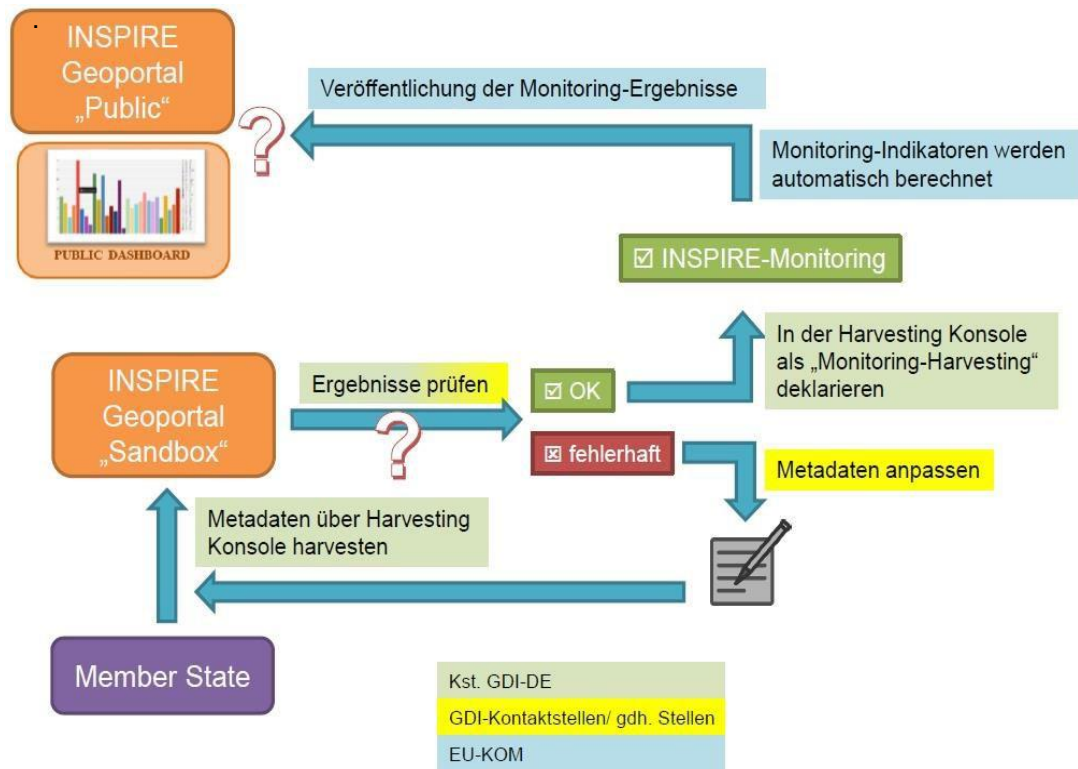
INSPIRE Geoportal „Public“

PUBLIC DASHBOARD

Veröffentlichung der Monitoring-Ergebnisse

Monitoring-Indikatoren werden automatisch berechnet

☑ INSPIRE-Monitoring

In der Harvesting Konsole als „Monitoring-Harvesting“ deklarieren

INSPIRE Geoportal „Sandbox“

Ergebnisse prüfen

☑ OK

☒ fehlerhaft

Metadaten anpassen

Metadaten über Harvesting Konsole harvesten

Member State

Kst. GDI-DE

GDI-Kontaktstellen/ gdh. Stellen

EU-KOM